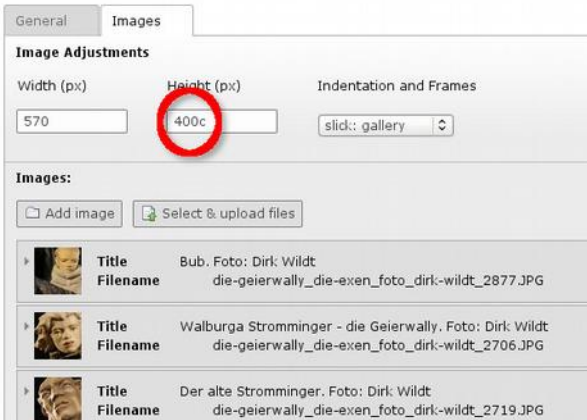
General Images

Image Adjustments

Width (px) Height (px) Indentation and Frames

570 400c slick: gallery

Images:

Add image Select & upload files

Title Bub. Foto: Dirk Wildt
Filename die-geierwally_die-exen_foto_dirk-wildt_2877.JPG

Title Walburga Stromminger - die Geierwally. Foto: Dirk Wildt
Filename die-geierwally_die-exen_foto_dirk-wildt_2706.JPG

Title Der alte Stromminger. Foto: Dirk Wildt
Filename die-geierwally_die-exen_foto_dirk-wildt_2719.JPG